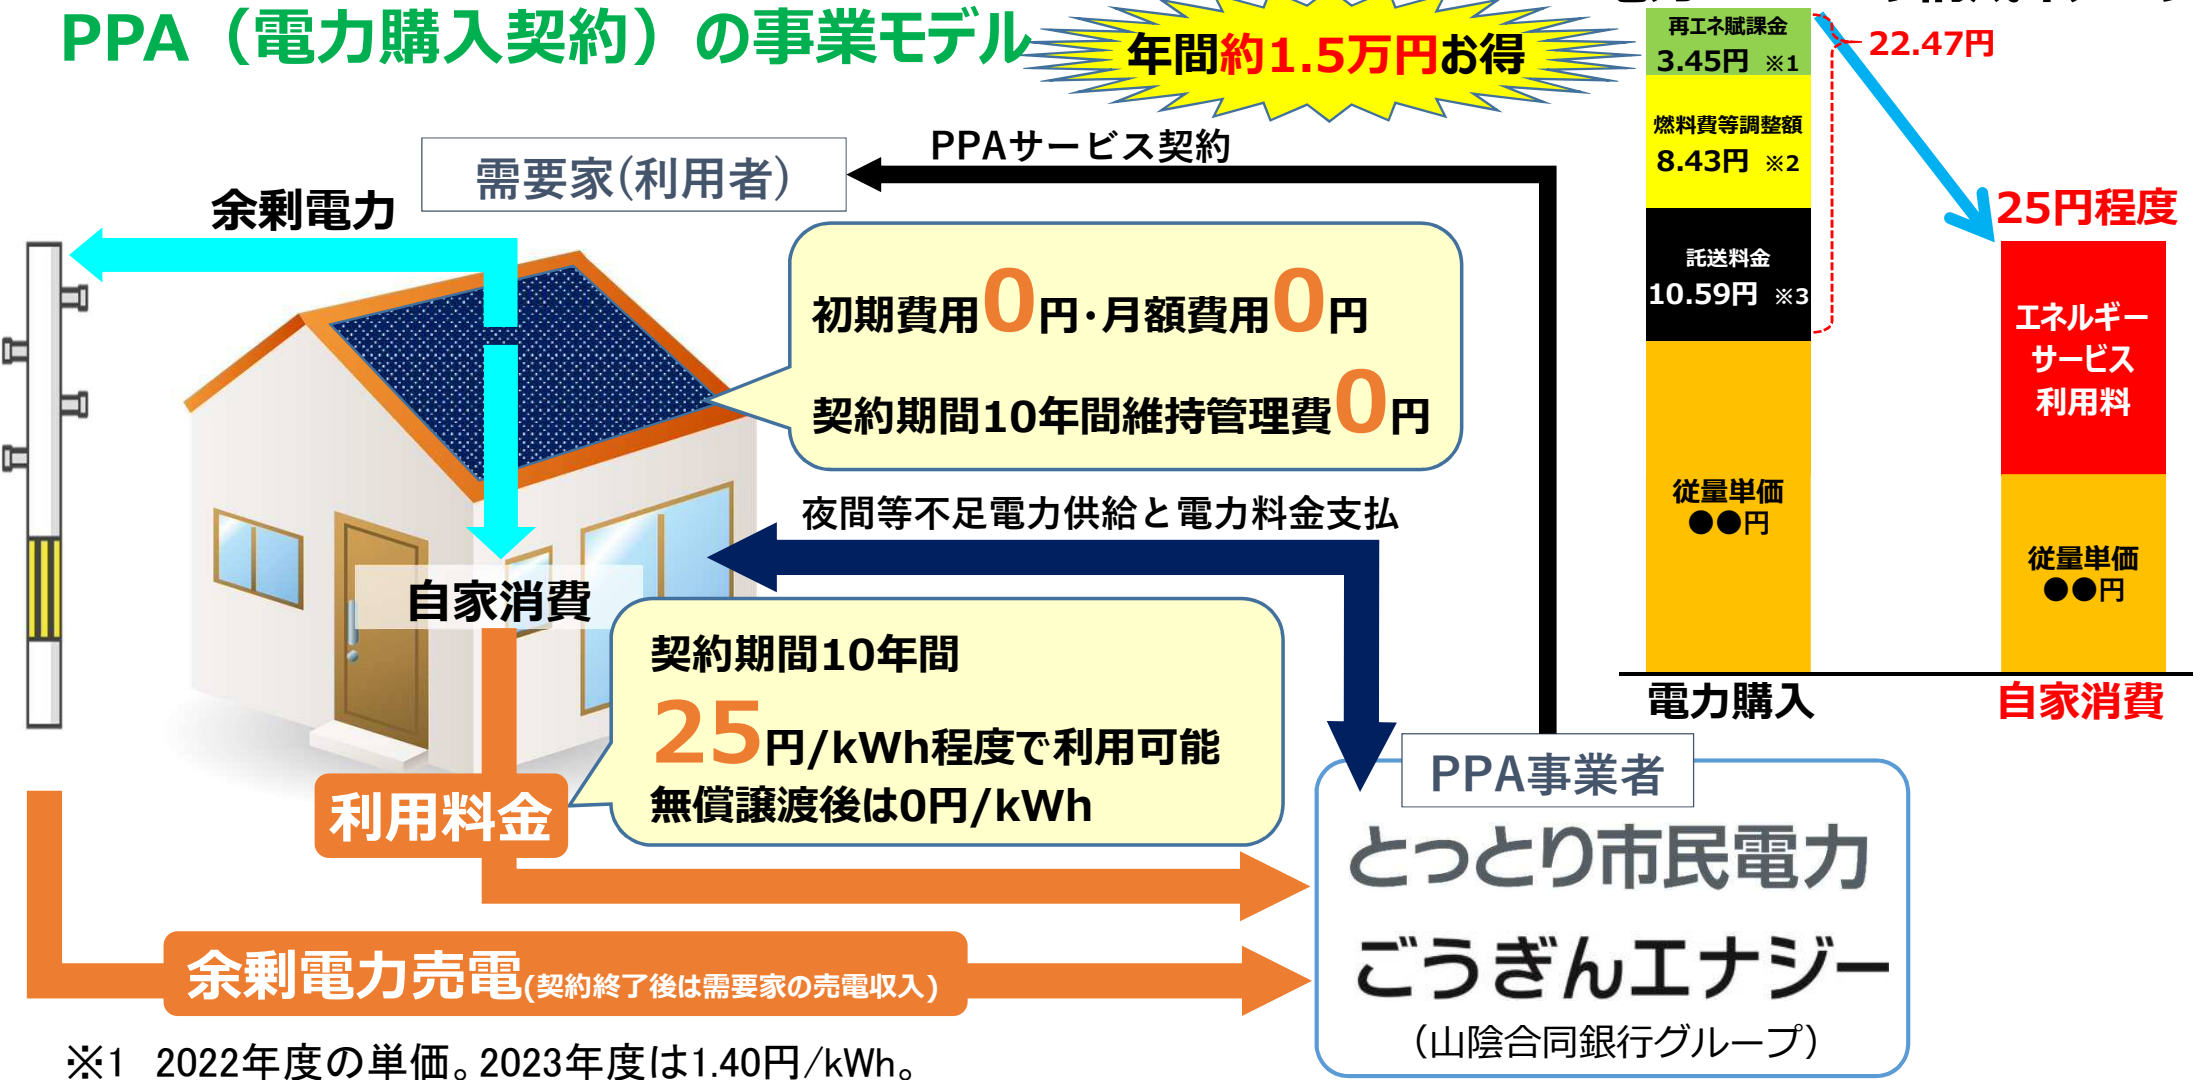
PPA（電力購入契約）の事業モデル

年間約1.5万円お得

再エネ賦課金
3.45円 ※1

22.47円

燃料費等調整額
8.43円 ※2

25円程度

託送料金
10.59円 ※3

エネルギーサービス利用料

従量単価
●●円

従量単価
●●円

電力購入

自家消費

PPAサービス契約

需要家(利用者)

余剰電力

初期費用0円・月額費用0円
契約期間10年間維持管理費0円

夜間等不足電力供給と電力料金支払

自家消費

契約期間10年間
25円/kWh程度で利用可能
無償譲渡後は0円/kWh

利用料金

PPA事業者

とっとり市民電力
ごうぎんエナジー
（山陰合同銀行グループ）

余剰電力売電(契約終了後は需要家の売電収入)

※1 2022年度の単価。2023年度は1.40円/kWh。